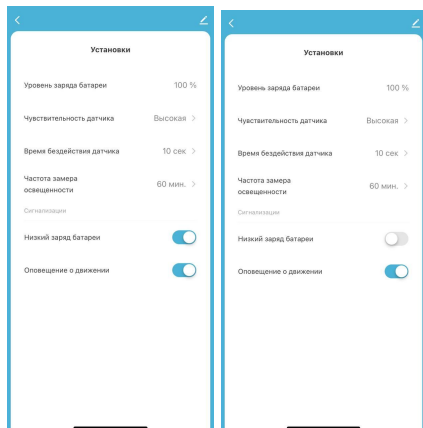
Установки

Уровень заряда батареи 100 %

Чувствительность датчика Высокая

Время бездействия датчика 10 сек

Частота замера освещенности 60 мин.

Сигнализация

Низкий заряд батареи

Оповещение о движении

Установки

Уровень заряда батареи 100 %

Чувствительность датчика Высокая

Время бездействия датчика 10 сек

Частота замера освещенности 60 мин.

Сигнализация

Низкий заряд батареи

Оповещение о движении